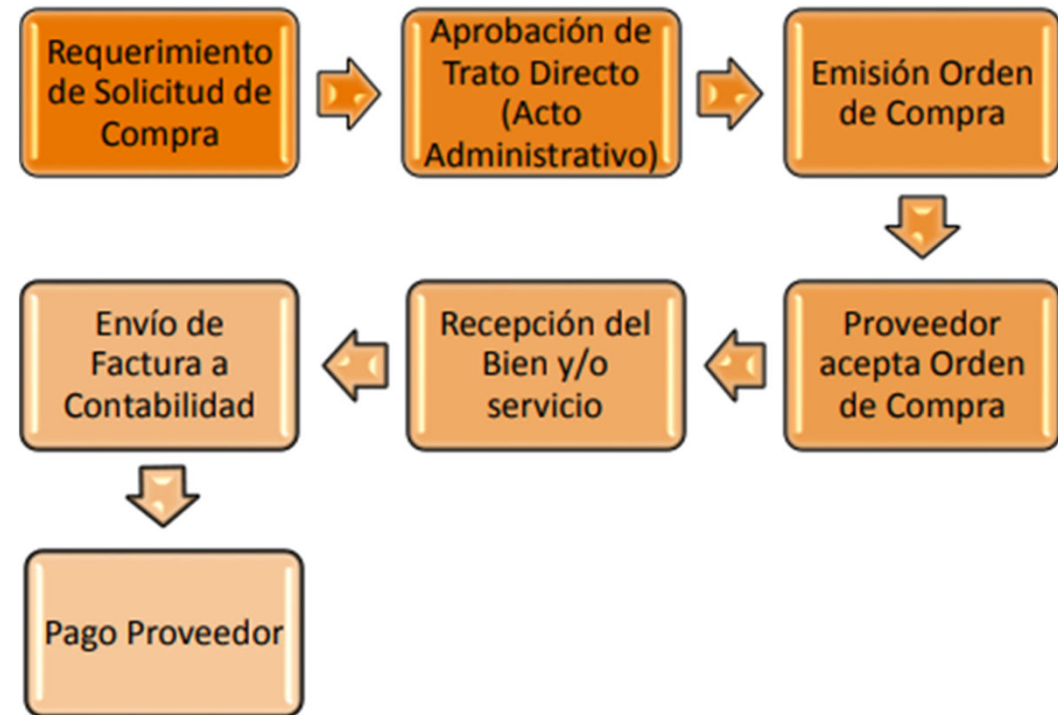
Requerimiento de Solicitud de Compra

Aprobación de Trato Directo (Acto Administrativo)

Emisión Orden de Compra

Proveedor acepta Orden de Compra

Recepción del Bien y/o servicio

Envío de Factura a Contabilidad

Pago Proveedor